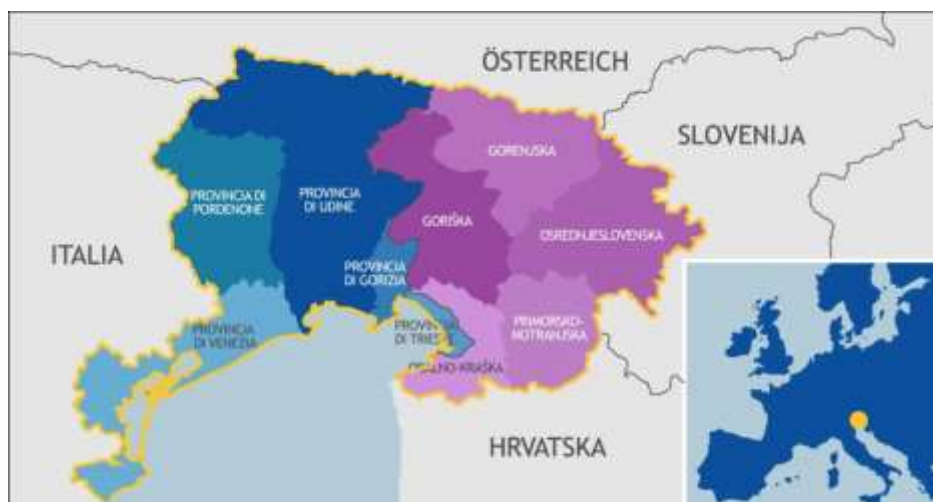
ÖSTERREICH

SLOVENIJA

GORENJSKA

PROVINCIA DI PORDENONE

PROVINCIA DI UDINE

GORIŠKA

OSREDNJESLOVENSKA

ITALIA

PROVINCIA DI GORIZIA

PROVINCIA DI VENEZIA

PROVINCIA DI TRIESTE

PRIMORSKO-NOTRANJSKA

OBALNO-KRAŠKA

HRVATSKA